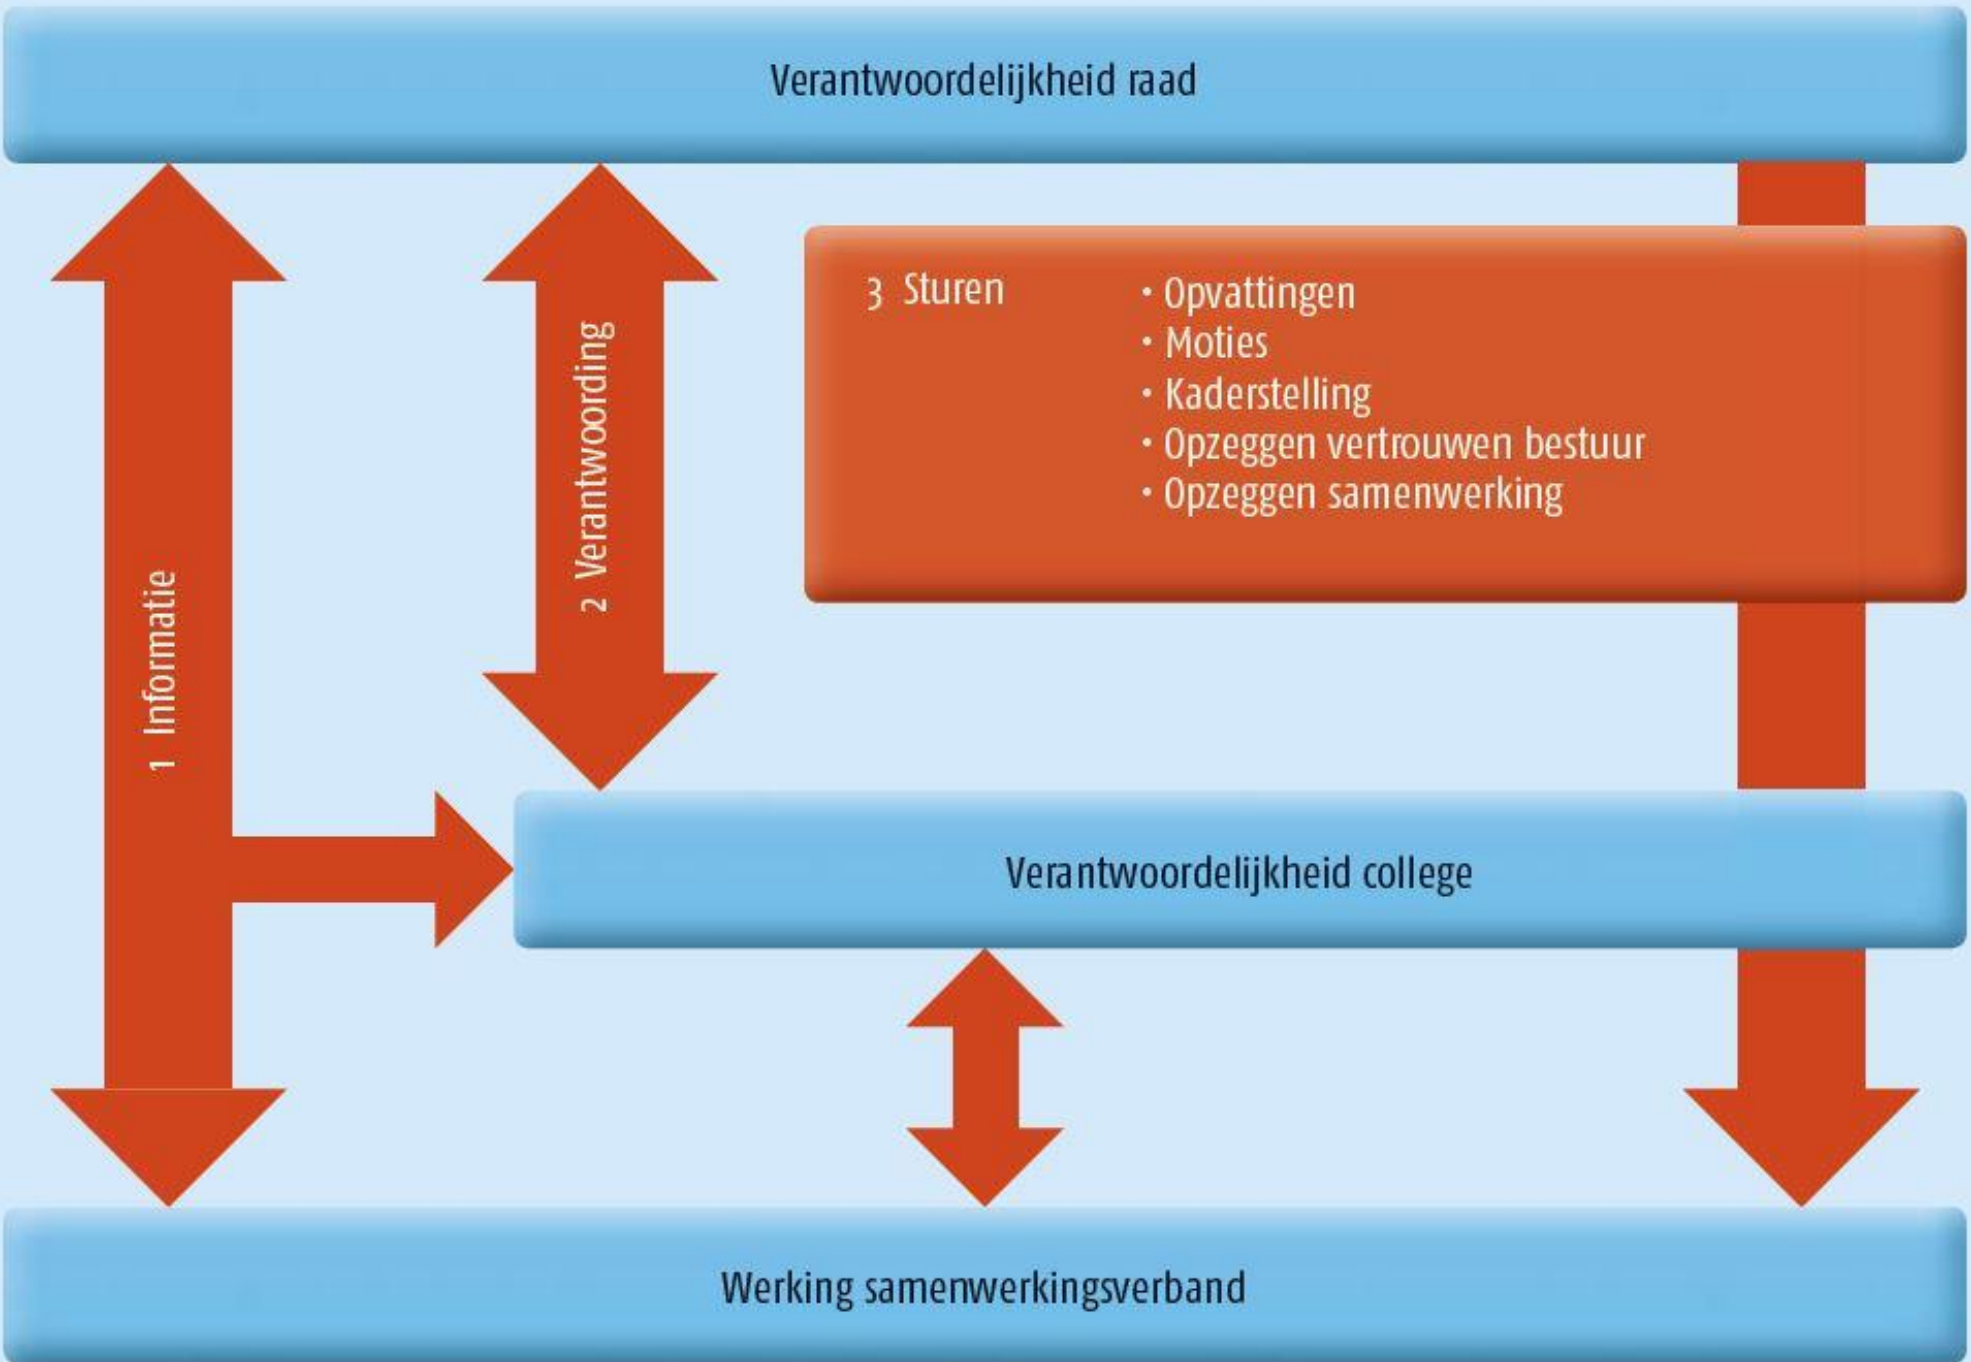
Verantwoordelijkheid raad

1 Informatie

2 Verantwoording

3 Sturen

• Opvattingen
• Moties
• Kaderstelling
• Opzeggen vertrouwen bestuur
• Opzeggen samenwerking

Verantwoordelijkheid college

Werking samenwerkingsverband